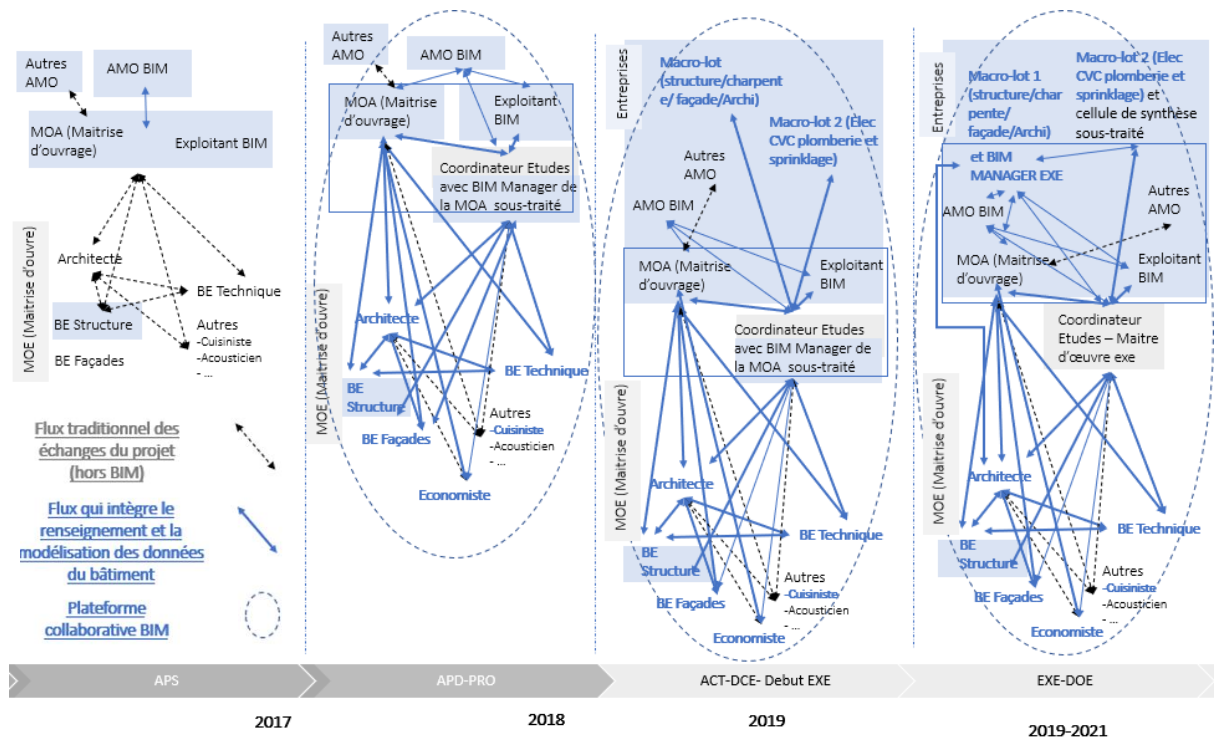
Autres AMO

AMO BIM

MOA (Maitrise d'ouvrage)

Exploitant BIM

MOE (Maitrise d'ouvre)

Architecte

BE Technique

BE Structure

Autres
-Cuisiniste
-Acousticien
- ...

BE Façades

Flux traditionnel des échanges du projet (hors BIM)

Flux qui intègre le renseignement et la modélisation des données du bâtiment

Plateforme collaborative BIM

Autres AMO

AMO BIM

MOA (Maitrise d'ouvrage)

Exploitant BIM

Coordinateur Etudes avec BIM Manager de la MOA sous-traité

MOE (Maitrise d'ouvre)

Architecte

BE Technique

BE Structure

BE Façades

Autres
-Cuisiniste
-Acousticien
- ...

Economiste

Entreprises

Macro-lot (structure/charpente/ façade/Archi)

Macro-lot 2 (Elec CVC plomberie et sprinklage)

Autres AMO

AMO BIM

MOA (Maitrise d'ouvrage)

Exploitant BIM

Coordinateur Etudes avec BIM Manager de la MOA sous-traité

MOE (Maitrise d'ouvre)

Architecte

BE Technique

BE Structure

BE Façades

Autres
-Cuisiniste
-Acousticien
- ...

Economiste

Entreprises

Macro-lot 1 (structure/charpente/ façade/Archi)

Macro-lot 2 (Elec CVC plomberie et sprinklage) et cellule de synthèse sous-traité

et BIM MANAGER EXE

Autres AMO

AMO BIM

MOA (Maitrise d'ouvrage)

Exploitant BIM

Coordinateur Etudes – Maitre d'œuvre exe

MOE (Maitrise d'ouvre)

Architecte

BE Technique

BE Structure

BE Façades

Autres
-Cuisiniste
-Acousticien
- ...

Economiste

APS

APD-PRO

ACT-DCE- Debut EXE

EXE-DOE

2017

2018

2019

2019-2021